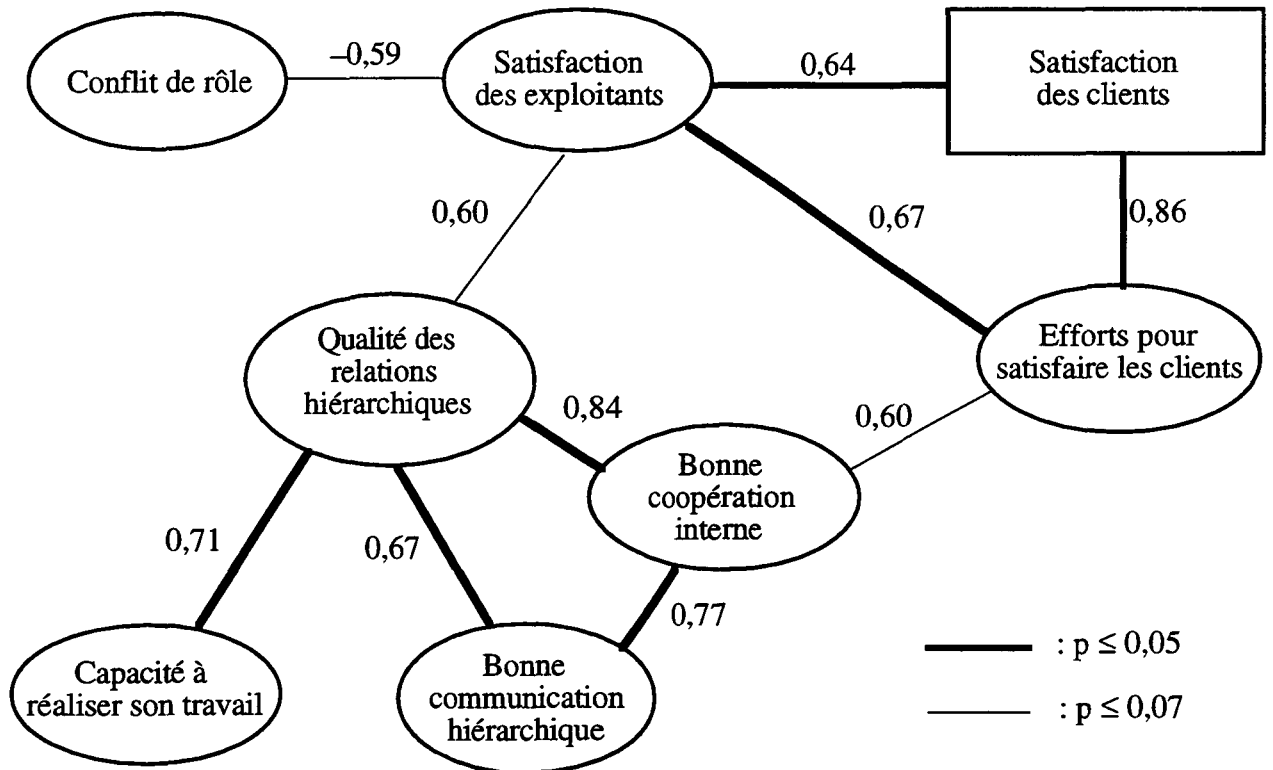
Conflit de rôle

–0,59

Satisfaction des exploitants

0,64

Satisfaction des clients

0,60

0,67

0,86

Qualité des relations hiérarchiques

Efforts pour satisfaire les clients

0,84

0,60

Bonne coopération interne

0,71

0,67

0,77

Capacité à réaliser son travail

Bonne communication hiérarchique

: p $\leq$ 0,05

: p $\leq$ 0,07